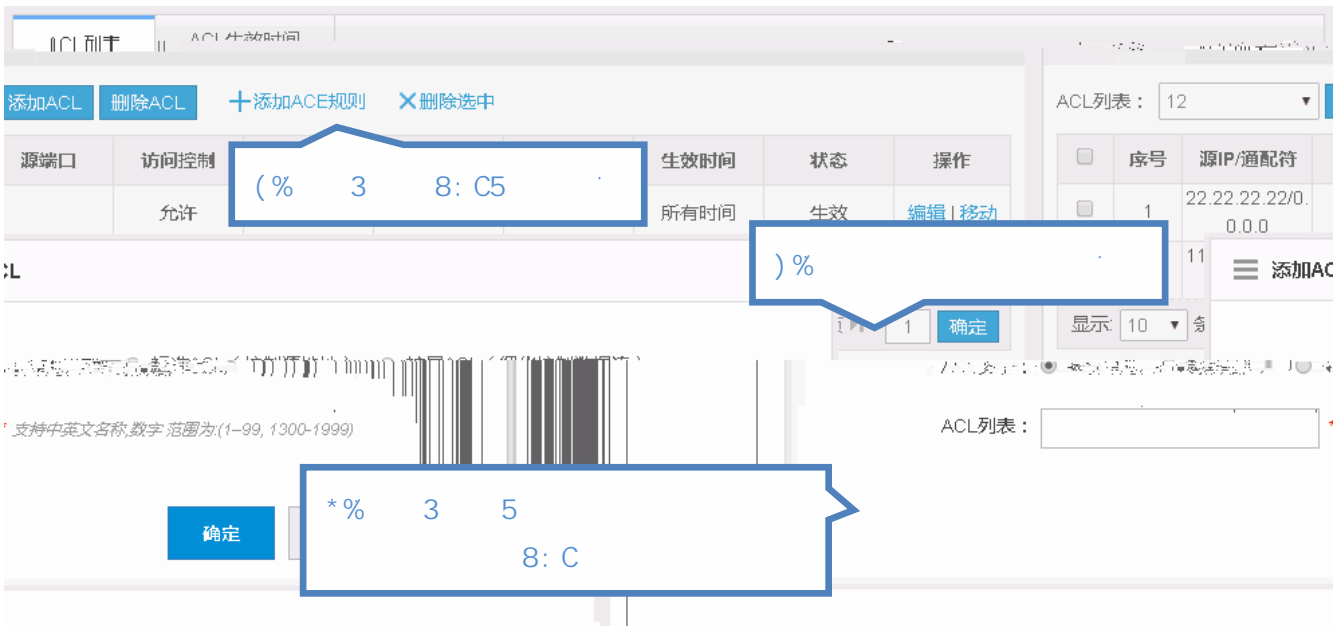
ACL列表 ACL生效时间

添加ACL 删除ACL 十添加ACE规则 ✕删除选中

| 源端口 | 访问控制 | | | | 生效时间 | 状态 | 操作 |
|---|---|---|---|---|---|---|---|
| | 允许 | | | | 所有时间 | 生效 | 编辑 \| 移动 |

(% 3 8: C5

ACL列表： 12

| | 序号 | 源IP/通配符 |
|---|---|---|
| | 1 | 22.22.22.22/0.0.0.0 |
| | 11 | |

)%

CL

1 确定

显示 10

添加AC

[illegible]

ACL列表：

* 支持中英文名称,数字 范围为:(1–99, 1300–1999)

*% 3 5
8: C

确定